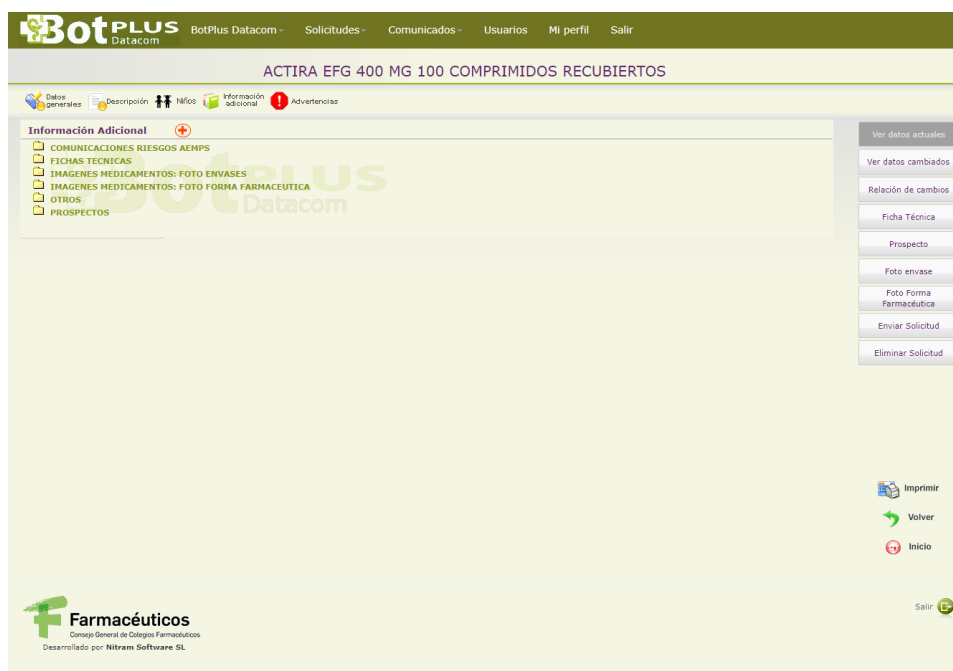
BotPLUS Datacom BotPlus Datacom Solicitudes Comunicados Usuarios Mi perfil Salir

ACTIRA EFG 400 MG 100 COMPRIMIDOS RECUBIERTOS

Datos generales Descripción Niños Información adicional Advertencias

Información Adicional

COMUNICACIONES RIESGOS AEMPS
FICHAS TECNICAS
IMAGENES MEDICAMENTOS: FOTO ENVASES
IMAGENES MEDICAMENTOS: FOTO FORMA FARMACEUTICA
OTROS
PROSPECTOS

BotPLUS Datacom

Ver datos actuales
Ver datos cambiados
Relación de cambios
Ficha Técnica
Prospecto
Foto envase
Foto Forma Farmacéutica
Enviar Solicitud
Eliminar Solicitud

Imprimir
Volver
Inicio

Farmacéuticos
Consejo General de Colegios Farmacéuticos
Desarrollado por Nitram Software SL

Salir